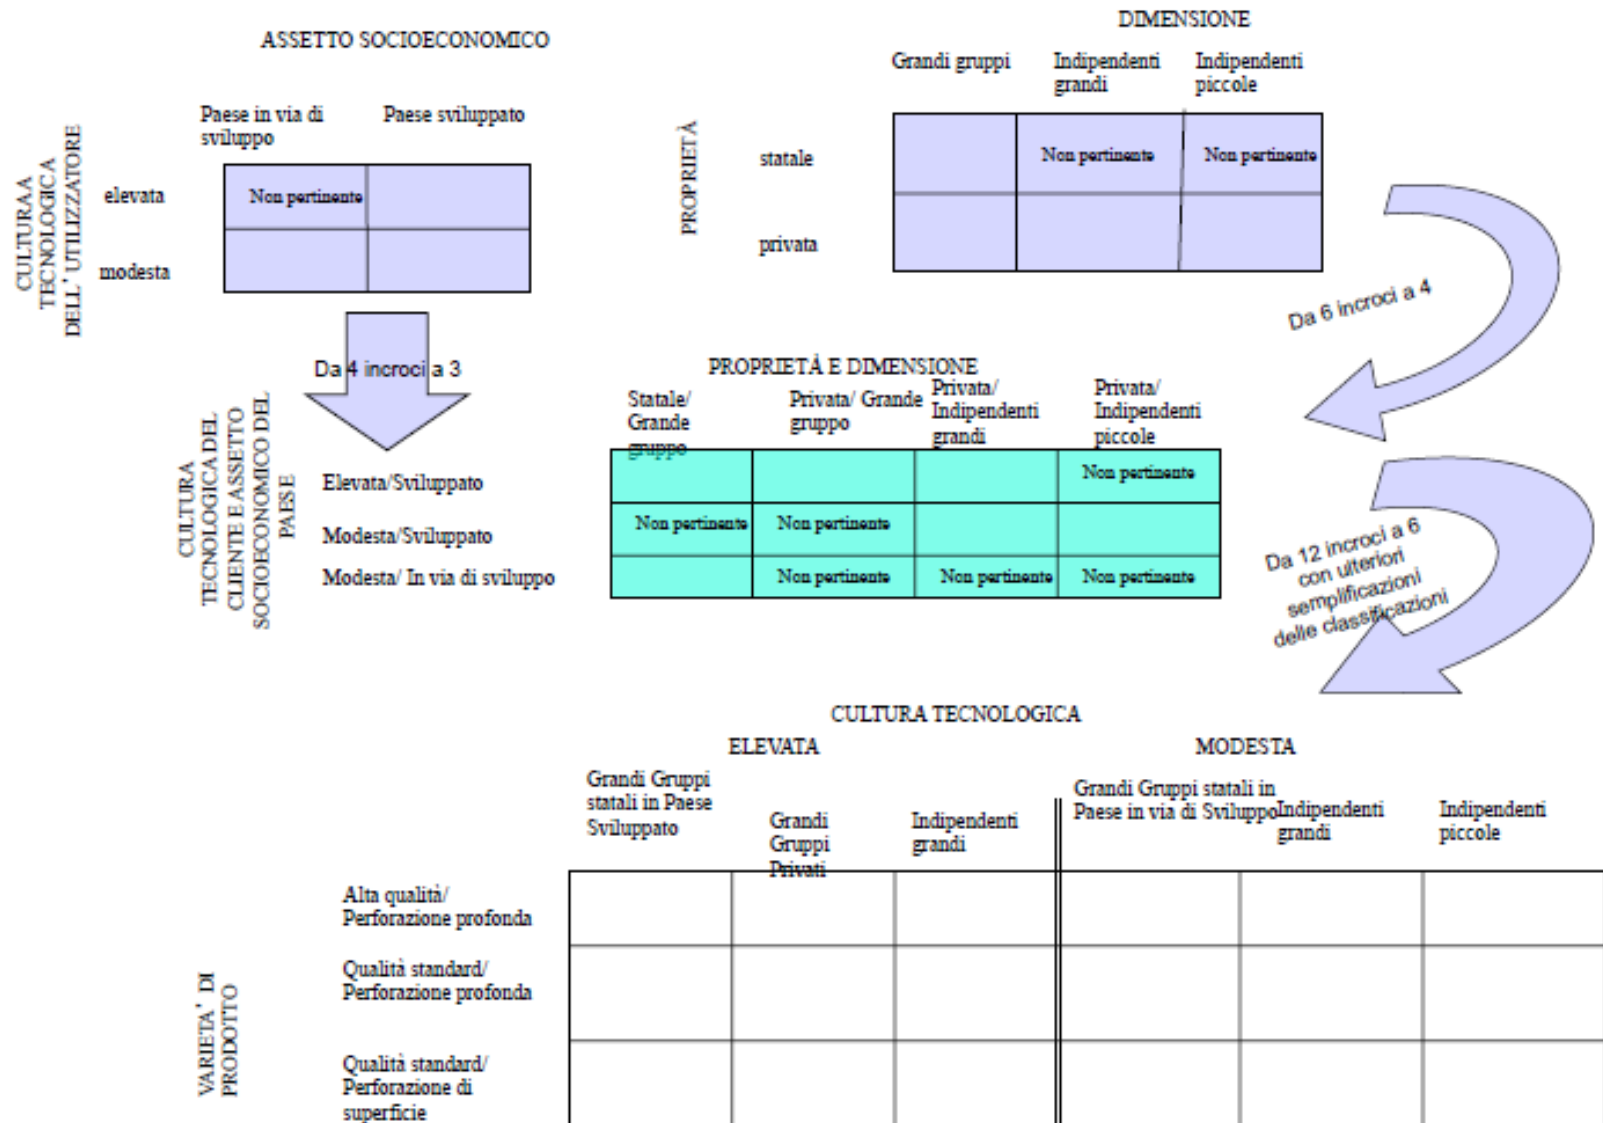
ASSETTO SOCIOECONOMICO

CULTURA A TECNOLOGICA DELL'UTILIZZATORE

| | Paese in via di sviluppo | Paese sviluppato |
|---|---|---|
| elevata | Non pertinente | |
| modesta | | |

Da 4 incroci a 3

CULTURA TECNOLOGICA DEL CLIENTE E ASSETTO SOCIOECONOMICO DEL PAESE

Elevata/Sviluppato

Modesta/Sviluppato

Modesta/ In via di sviluppo

DIMENSIONE

PROPRIETÀ

| | Grandi gruppi | Indipendenti grandi | Indipendenti piccole |
|---|---|---|---|
| statale | | Non pertinente | Non pertinente |
| privata | | | |

Da 6 incroci a 4

PROPRIETÀ E DIMENSIONE

| Statale/ Grande gruppo | Privata/ Grande gruppo | Privata/ Indipendenti grandi | Privata/ Indipendenti piccole |
|---|---|---|---|
| | | | Non pertinente |
| Non pertinente | Non pertinente | | |
| | Non pertinente | Non pertinente | Non pertinente |

Da 12 incroci a 6 con ulteriori semplificazioni delle classificazioni

CULTURA TECNOLOGICA

ELEVATA

MODESTA

VARIETA' DI PRODOTTO

| | Grandi Gruppi statali in Paese Sviluppato | Grandi Gruppi Privati | Indipendenti grandi | Grandi Gruppi statali in Paese in via di Sviluppo | Indipendenti grandi | Indipendenti piccole |
|---|---|---|---|---|---|---|
| Alta qualità/ Perforazione profonda | | | | | | |
| Qualità standard/ Perforazione profonda | | | | | | |
| Qualità standard/ Perforazione di superficie | | | | | | |